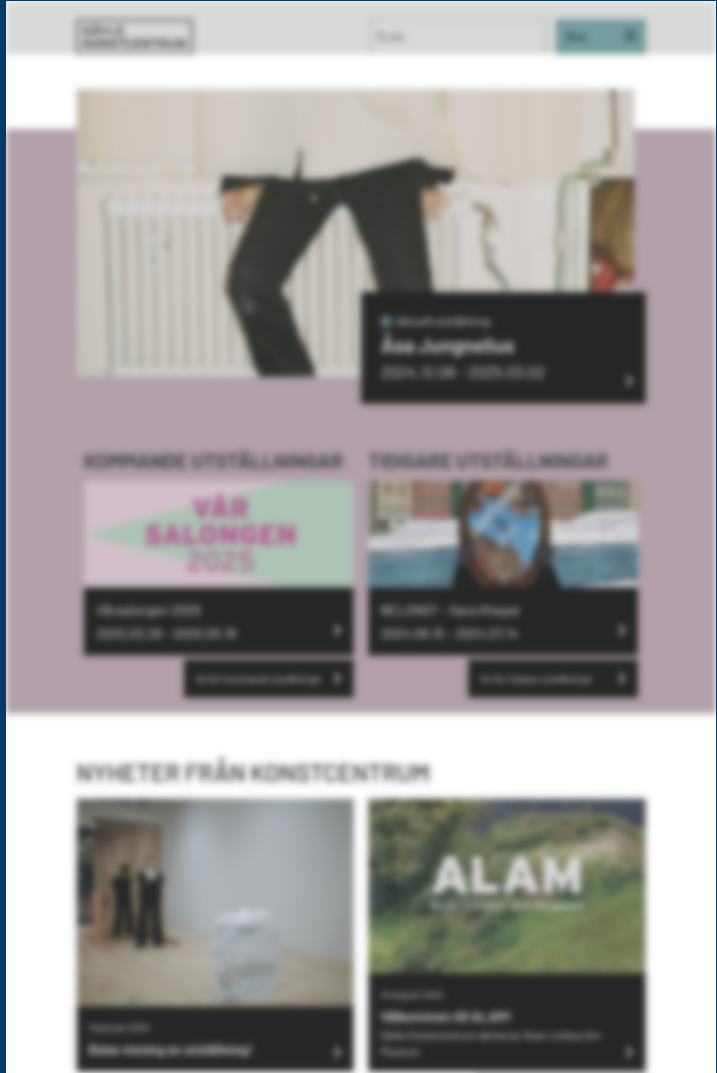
GÄVLE KONSTCENTRUM

Sök

Meny

Aktuell utställning

Åsa Jungnelius

2024.10.26 - 2025.03.02

KOMMANDE UTSTÄLLNINGAR

VÅR SALONGEN 2025

Vårsalongen 2025

2025.03.29 - 2025.05.18

Se fler kommande utställningar

TIDIGARE UTSTÄLLNINGAR

BELONGT - Sara Risppel

2024.06.15 - 2024.07.14

Se fler tidigare utställningar

NYHETER FRÅN KONSTCENTRUM

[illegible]

Nästa visning av utställning!

ALAM

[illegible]

Välkommen till ALAM!

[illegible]